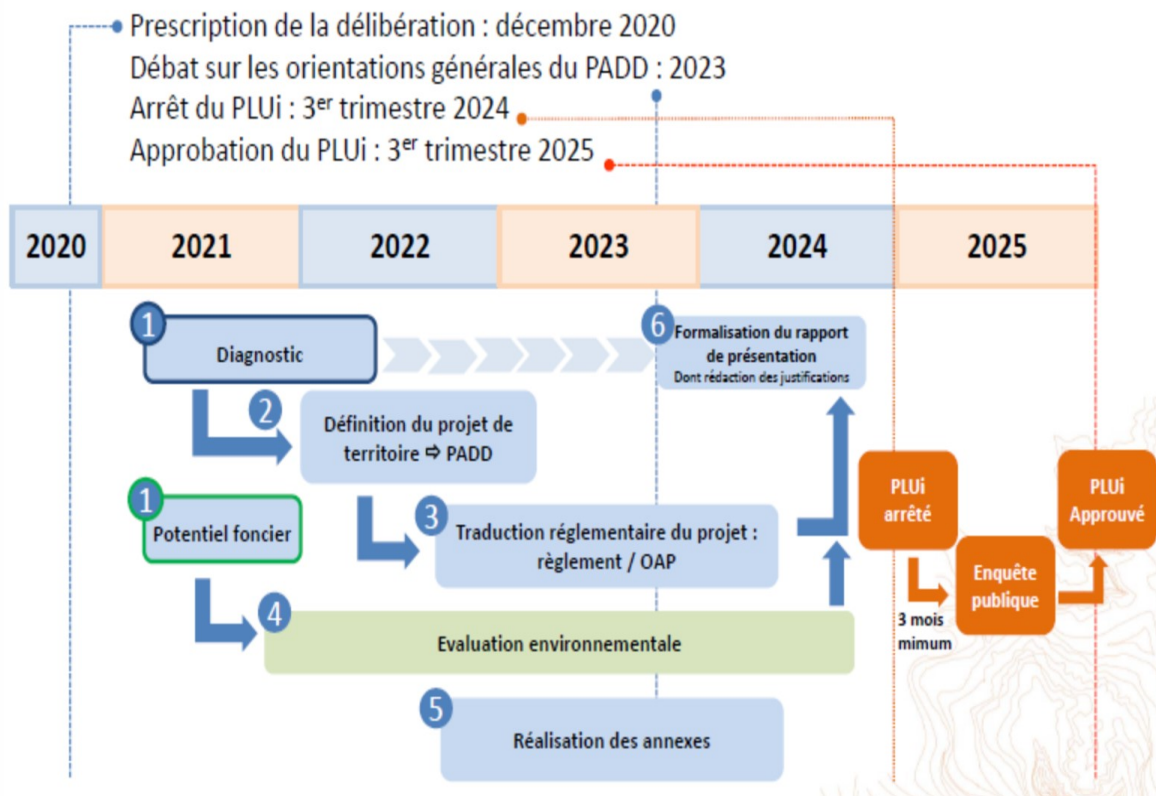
Prescription de la délibération : décembre 2020
Débat sur les orientations générales du PADD : 2023
Arrêt du PLUi : 3$^{er}$ trimestre 2024
Approbation du PLUi : 3$^{er}$ trimestre 2025

| 2020 | 2021 | 2022 | 2023 | 2024 | 2025 |
|---|---|---|---|---|---|

1 Diagnostic

6 Formalisation du rapport de présentation
Dont rédaction des justifications

2 Définition du projet de territoire ⇨ PADD

1 Potentiel foncier

3 Traduction réglementaire du projet : règlement / OAP

PLUi arrêté

Enquête publique

PLUi Approuvé

3 mois mimum

4 Evaluation environnementale

5 Réalisation des annexes